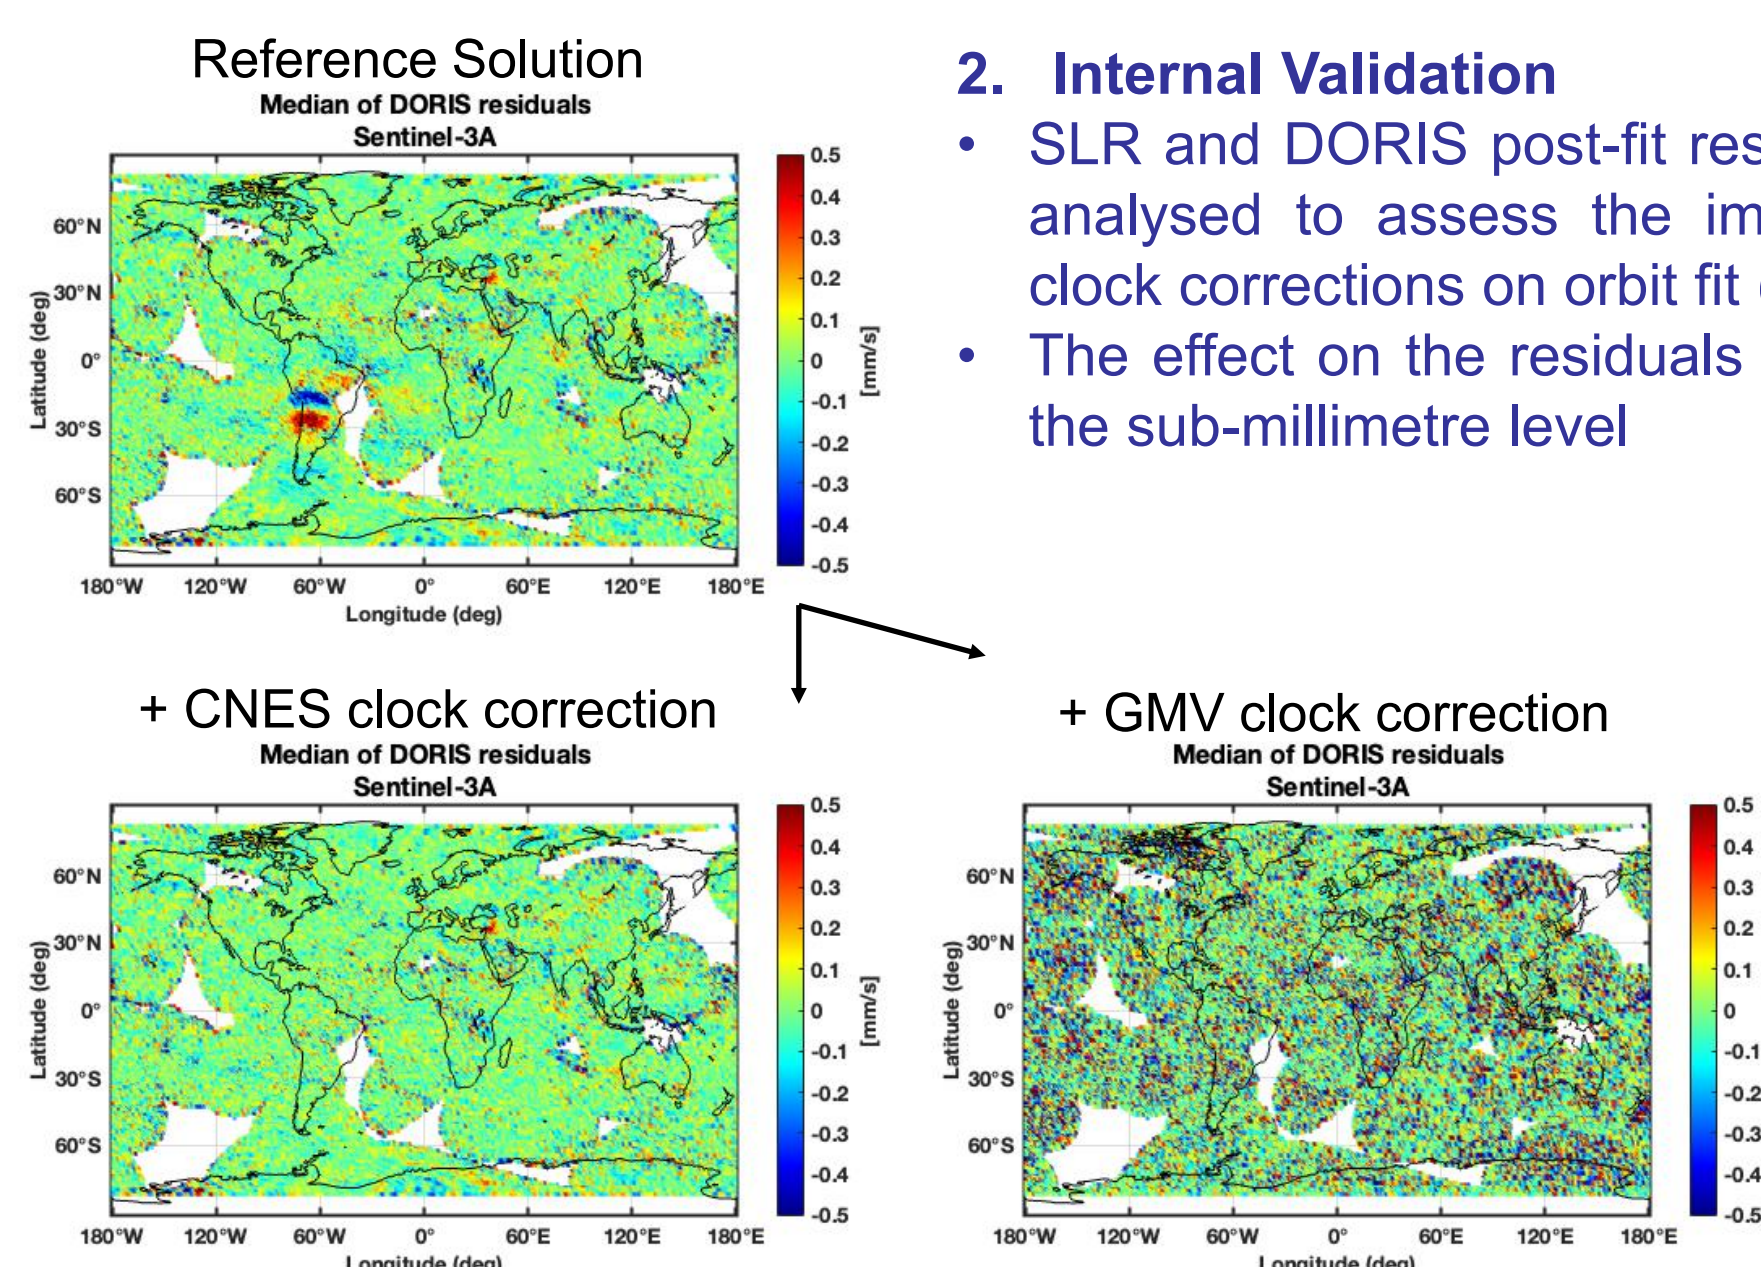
Reference Solution
Median of DORIS residuals
Sentinel-3A

60°N
30°N
0°
30°S
60°S
Latitude (deg)
180°W 120°W 60°W 0° 60°E 120°E 180°E
Longitude (deg)
0.5 0.4 0.3 0.2 0.1 0 -0.1 -0.2 -0.3 -0.4 -0.5
[mm/s]

2. Internal Validation
• SLR and DORIS post-fit res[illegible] analysed to assess the im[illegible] clock corrections on orbit fit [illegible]
• The effect on the residuals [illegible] the sub-millimetre level

+ CNES clock correction
Median of DORIS residuals
Sentinel-3A

60°N
30°N
0°
30°S
60°S
Latitude (deg)
180°W 120°W 60°W 0° 60°E 120°E 180°E
Longitude (deg)
0.5 0.4 0.3 0.2 0.1 0 -0.1 -0.2 -0.3 -0.4 -0.5
[mm/s]

+ GMV clock correction
Median of DORIS residuals
Sentinel-3A

60°N
30°N
0°
30°S
60°S
Latitude (deg)
180°W 120°W 60°W 0° 60°E 120°E 180°E
Longitude (deg)
0.5 0.4 0.3 0.2 0.1 0 -0.1 -0.2 -0.3 -0.4 -0.5